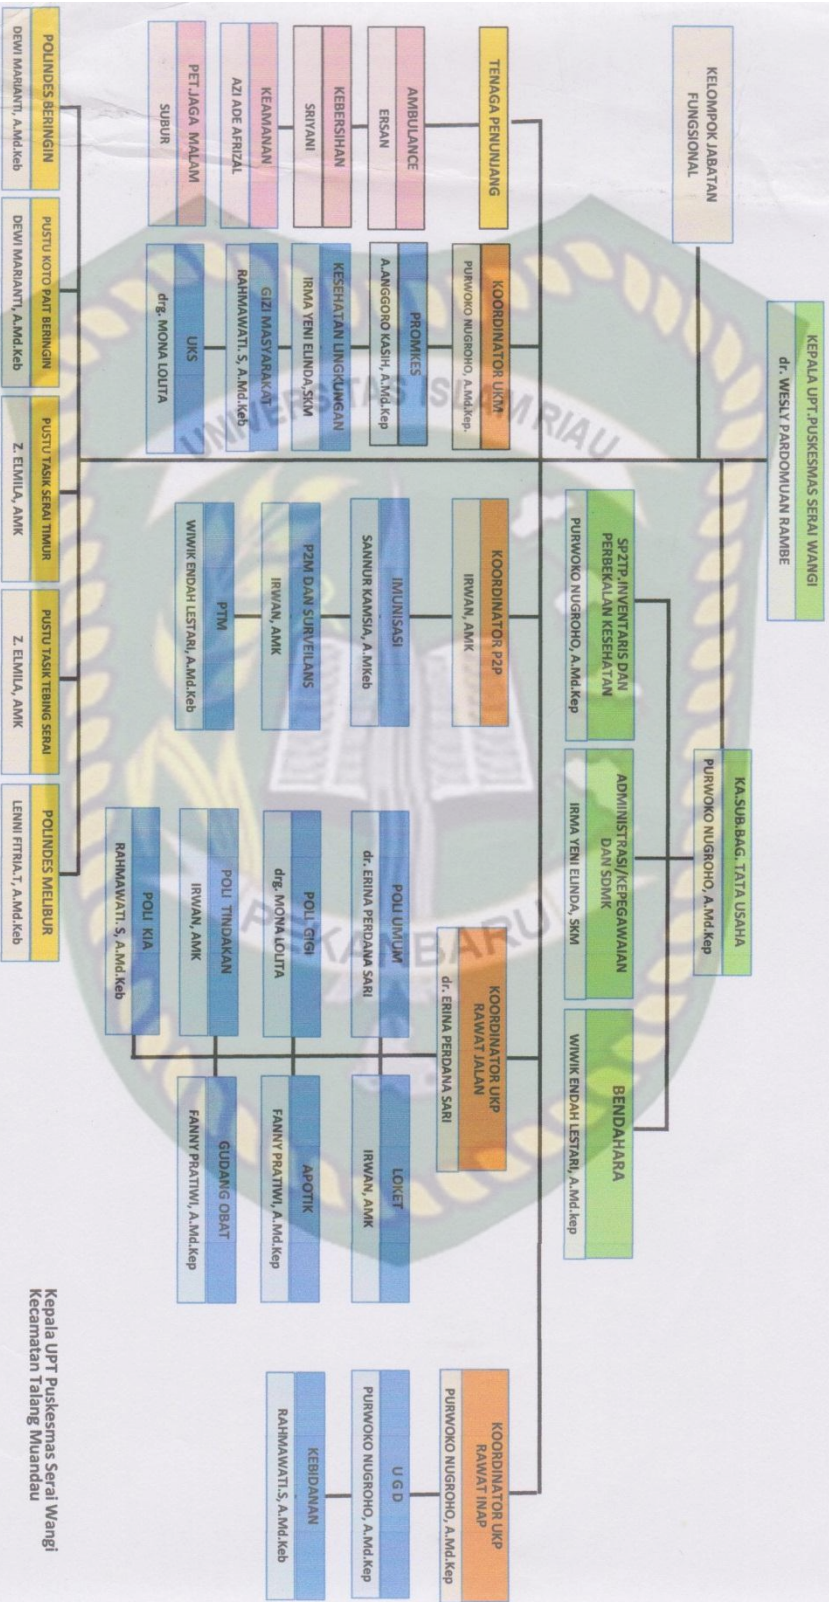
KEPALA UPT.PUSKESMAS SERAI WANGI
dr. WESLY PARDOMUAN RAMBE

KELOMPOK JABATAN FUNGSIONAL

KA.SUB.BAG. TATA USAHA
PURWOKO NUGROHO, A.Md.Kep

SP2TP,INVENTARIS DAN PERBEKALAN KESEHATAN
PURWOKO NUGROHO, A.Md.Kep

ADMINISTRASI/KEPEGAWAIAN DAN SDMK
IRMA YENI ELINDA, SKM

BENDAHARA
WIWIK ENDAH LESTARI, A.Md.kep

TENAGA PENUNJANG

AMBULANCE
ERSAN

KEBERSIHAN
SRIYANI

KEAMANAN
AZI ADE AFRIZAL

PET.JAGA MALAM
SUBUR

KOORDINATOR UKM
PURWOKO NUGROHO, A.Md.Kep.

PROMKES
A.ANGGORO KASIH, A.Md.Kep

KESEHATAN LINGKUNGAN
IRMA YENI ELINDA, SKM

GIZI MASYARAKAT
RAHMAWATI. S, A.Md.Keb

UKS
drg. MONA LOLITA

KOORDINATOR P2P
IRWAN, AMK

IMUNISASI
SANNUR KAMSIA, A.MKeb

P2M DAN SURVEILANS
IRWAN, AMK

PTM
WIWIK ENDAH LESTARI, A.Md.Keb

KOORDINATOR UKP RAWAT JALAN
dr. ERINA PERDANA SARI

POLI UMUM
dr. ERINA PERDANA SARI

POLI GIGI
drg. MONA LOLITA

POLI TINDAKAN
IRWAN, AMK

POLI KIA
RAHMAWATI. S, A.Md.Keb

LOKET
IRWAN, AMK

APOTIK
FANNY PRATIWI, A.Md.Kep

GUDANG OBAT
FANNY PRATIWI, A.Md.Kep

KOORDINATOR UKP RAWAT INAP
PURWOKO NUGROHO, A.Md.Kep

U G D
PURWOKO NUGROHO, A.Md.Kep

KEBIDANAN
RAHMAWATI.S, A.Md.Keb

POLINDES BERINGIN
DEWI MARIANTI, A.Md.Keb

PUSTU KOTO PAIT BERINGIN
DEWI MARIANTI, A.Md.Keb

PUSTU TASIK SERAI TIMUR
Z. ELMILA, AMK

PUSTU TASIK TEBING SERAI
Z. ELMILA, AMK

POLINDES MELIBUR
LENNI FITRIA.T, A.Md.Keb

UNIVERSITAS ISLAM RIAU
PEKANBARU

Kepala UPT Puskesmas Serai Wangi
Kecamatan Talang Muandau